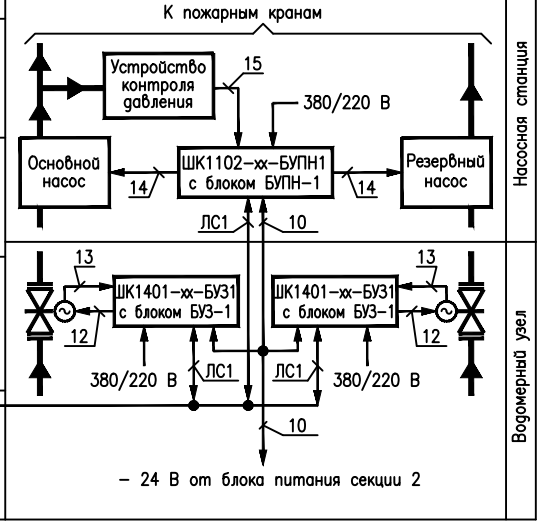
К пожарным кранам

Насосная станция

Устройство контроля давления

15

380/220 В

Основной насос

ШК1102–хх–БУПН1 с блоком БУПН–1

Резервный насос

14

14

ЛС1

10

Водомерный узел

13

13

ШК1401–хх–БУЗ1 с блоком БУЗ–1

ШК1401–хх–БУЗ1 с блоком БУЗ–1

12

12

380/220 В

ЛС1

ЛС1

380/220 В

10

– 24 В от блока питания секции 2